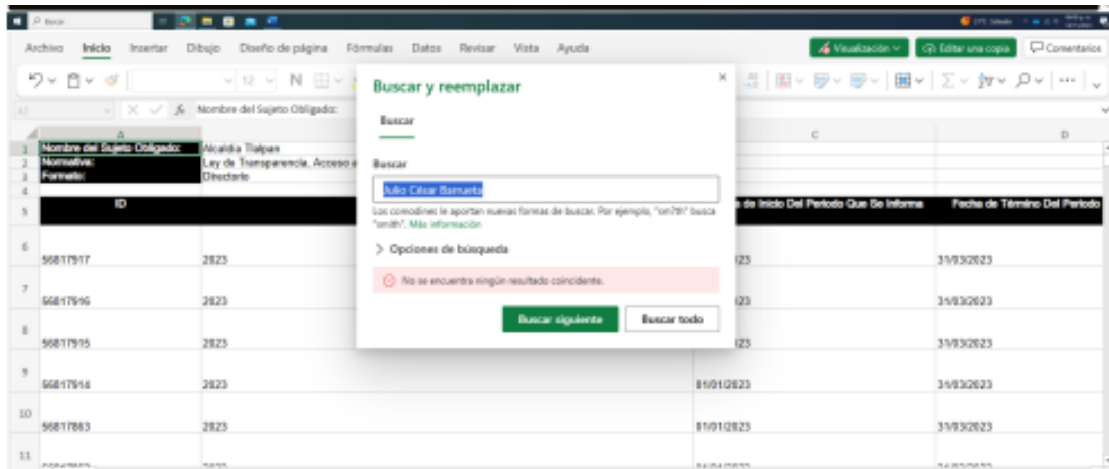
Buscar

Archivo Inicio Insertar Dibujo Diseño de página Fórmulas Datos Revisar Vista Ayuda

Visualización Editar una copia Comentarios

A1 Nombre del Sujeto Obligado:

| | A | B | C | D |
|---|---|---|---|---|
| 1 | Nombre del Sujeto Obligado: | Alcaldía Tlalpan | | |
| 2 | Normativa: | Ley de Transparencia, Acceso a | | |
| 3 | Formato: | Directorio | | |
| 4 | | | | |
| 5 | ID | | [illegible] de Inicio Del Periodo Que Se Informa | Fecha de Término Del Periodo |
| 6 | 56817917 | 2023 | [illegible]23 | 31/03/2023 |
| 7 | 56817916 | 2023 | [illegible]23 | 31/03/2023 |
| 8 | 56817915 | 2023 | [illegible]23 | 31/03/2023 |
| 9 | 56817914 | 2023 | 01/01/2023 | 31/03/2023 |
| 10 | 56817863 | 2023 | 01/01/2023 | 31/03/2023 |
| 11 | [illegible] | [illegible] | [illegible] | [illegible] |

Buscar y reemplazar

Buscar

Buscar

Julio César Barrueta

Los comodines le aportan nuevas formas de buscar. Por ejemplo, "sm?th" busca "smith". Más información

Opciones de búsqueda

No se encuentra ningún resultado coincidente.

Buscar siguiente Buscar todo